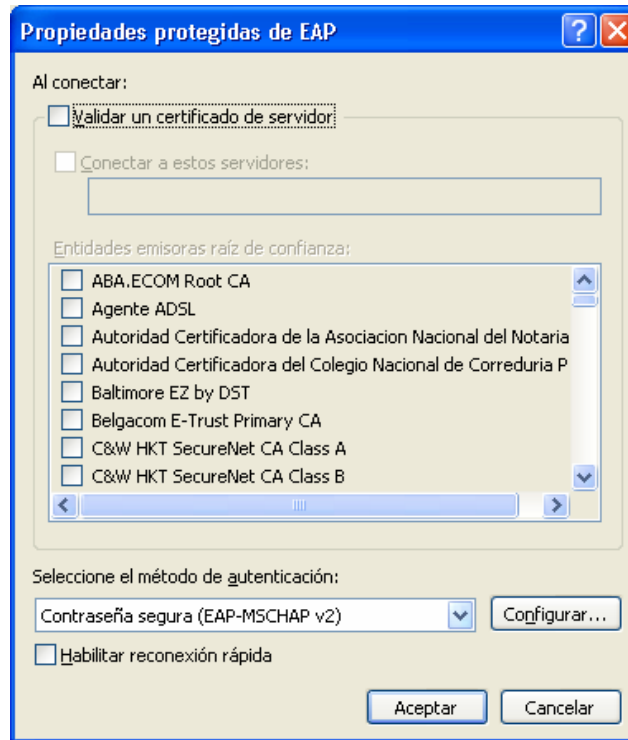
Propiedades protegidas de EAP

Al conectar:

Validar un certificado de servidor

Conectar a estos servidores:

Entidades emisoras raíz de confianza:

ABA.ECOM Root CA
Agente ADSL
Autoridad Certificadora de la Asociacion Nacional del Notaria
Autoridad Certificadora del Colegio Nacional de Correduria P
Baltimore EZ by DST
Belgacom E-Trust Primary CA
C&W HKT SecureNet CA Class A
C&W HKT SecureNet CA Class B

Seleccione el método de autenticación:

Contraseña segura (EAP-MSCHAP v2)

Configurar...

Habilitar reconexión rápida

Aceptar

Cancelar